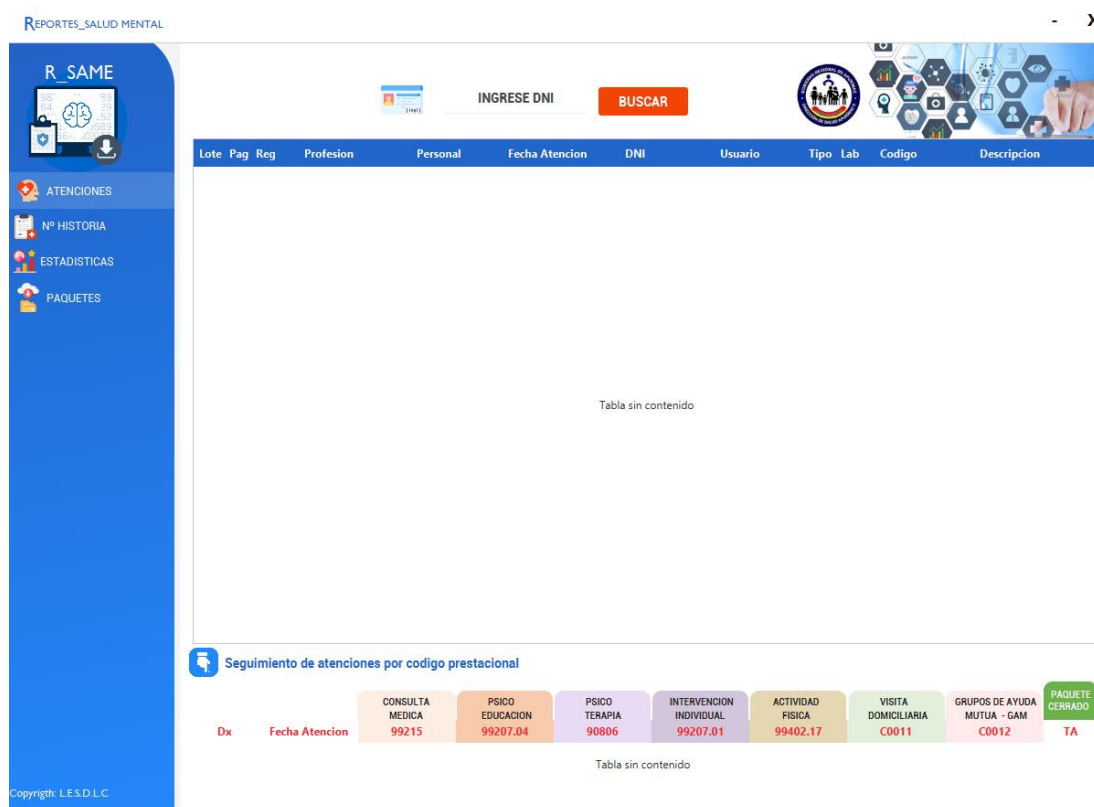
REPORTES_SALUD MENTAL

- X

R_SAME

ATENCIONES
Nº HISTORIA
ESTADISTICAS
PAQUETES

INGRESE DNI
BUSCAR

| Lote | Pag | Reg | Profesion | Personal | Fecha Atencion | DNI | Usuario | Tipo | Lab | Codigo | Descripcion |
|---|---|---|---|---|---|---|---|---|---|---|---|

Tabla sin contenido

Seguimiento de atenciones por codigo prestacional

| Dx | Fecha Atencion | CONSULTA MEDICA 99215 | PSICO EDUCACION 99207.04 | PSICO TERAPIA 90806 | INTERVENCION INDIVIDUAL 99207.01 | ACTIVIDAD FISICA 99402.17 | VISITA DOMICILIARIA C0011 | GRUPOS DE AYUDA MUTUA - GAM C0012 | PAQUETE CERRADO TA |
|---|---|---|---|---|---|---|---|---|---|

Tabla sin contenido

Copyrigth: L.E.S.D.L.C